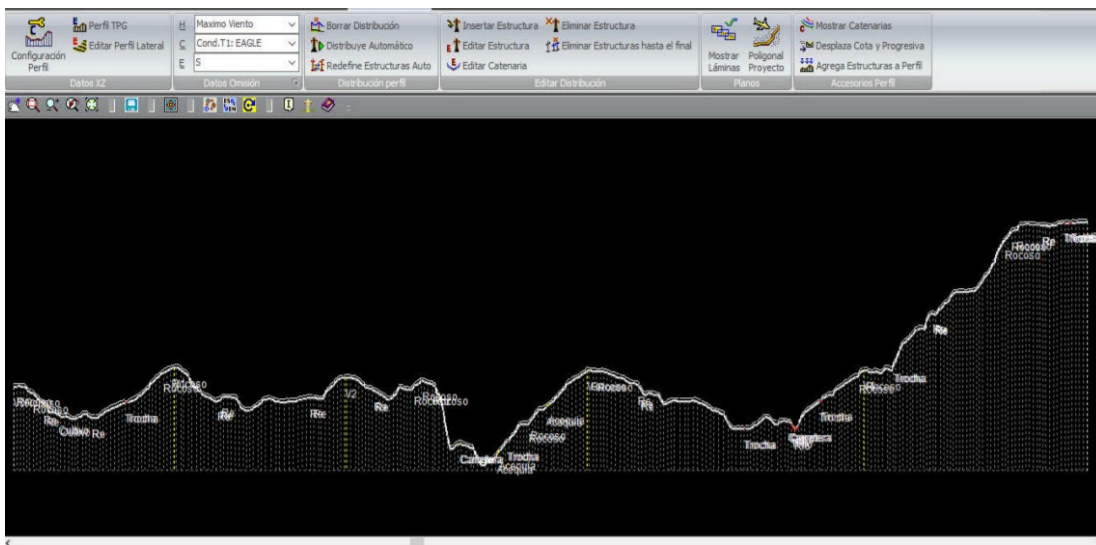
Configuración Perfil
Perfil TPG
Editar Perfil Lateral
Datos XZ
H Maximo Viento
C Cond.T1: EAGLE
E S
Datos Omisión
Borrar Distribución
Distribuye Automático
Redefine Estructuras Auto
Distribución perfil
Insertar Estructura
Eliminar Estructura
Editar Estructura
Eliminar Estructuras hasta el final
Editar Catenaria
Editar Distribución
Mostrar Láminas
Poligonal Proyecto
Planos
Mostrar Catenarias
Desplaza Cota y Progresiva
Agrega Estructuras a Perfil
Accesorios Perfil

Rocoso
Rocoso
Re
Cultivo Re
Trocha
Rocoso
Re
Re
V2
Re
Rocoso
Carretera
Trocha
Acequia
Acequia
Rocoso
Rocoso
Re
Trocha
Carretera
Trocha
Rocoso
Trocha
Re
Rocoso
Re
Trocha
Rocoso